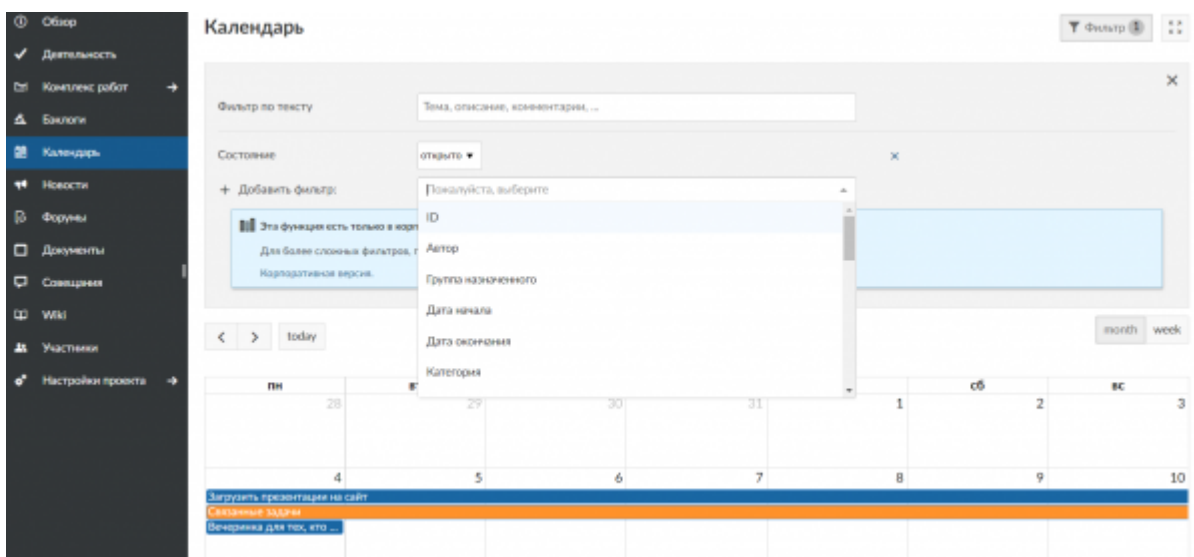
Обзор
Деятельность
Комплекс работ
Бэклоги
Календарь
Новости
Форумы
Документы
Совещания
Wiki
Участники
Настройки проекта

Календарь

Фильтр 1

Фильтр по тексту
Тема, описание, комментарии, ...

Состояние
открыто ▾

+ Добавить фильтр:
Пожалуйста, выберите

Эта функция есть только в корп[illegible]
Для более сложных фильтров, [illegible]
Корпоративная версия.

ID
Автор
Группа назначенного
Дата начала
Дата окончания
Категория

today

month
week

| пн | вт | | | | сб | вс |
|---|---|---|---|---|---|---|
| 28 | 29 | 30 | 31 | 1 | 2 | 3 |
| 4 | 5 | 6 | 7 | 8 | 9 | 10 |

Загрузить презентацию на сайт
Связанные задачи
Вечеринка для тех, кто ...